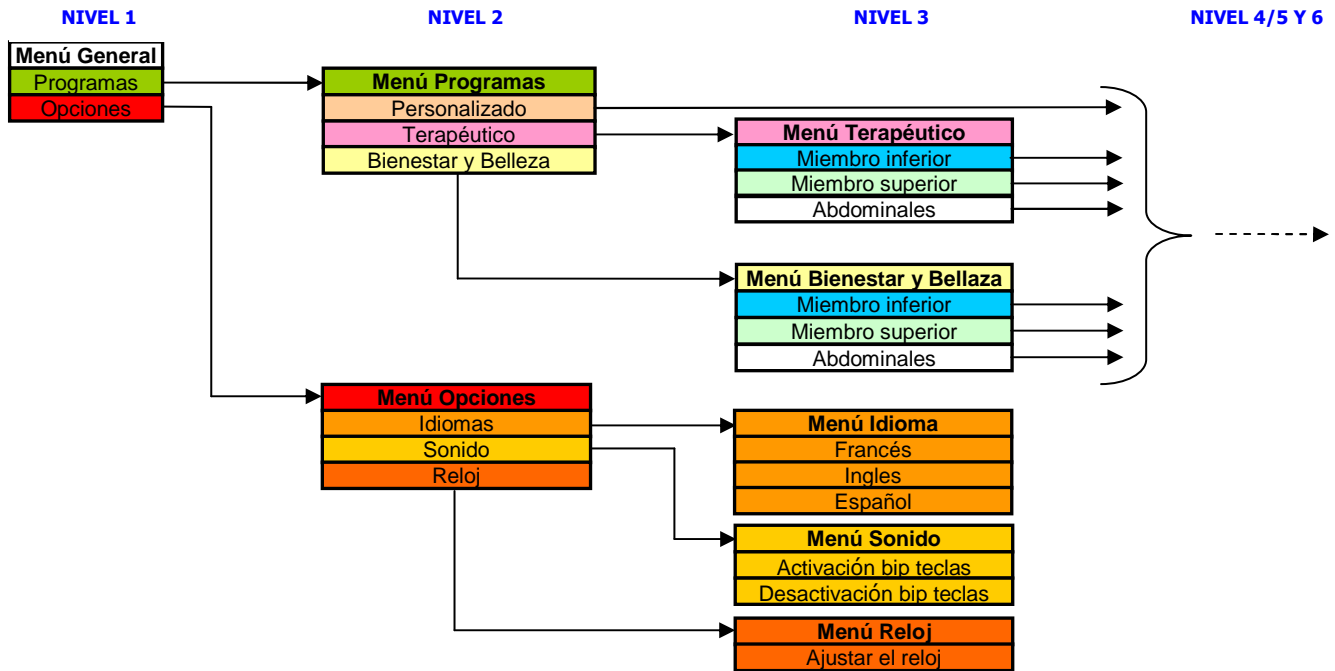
NIVEL 1

NIVEL 2

NIVEL 3

NIVEL 4/5 Y 6

Menú General
Programas
Opciones

Menú Programas
Personalizado
Terapéutico
Bienestar y Belleza

Menú Terapéutico
Miembro inferior
Miembro superior
Abdominales

Menú Bienestar y Bellaza
Miembro inferior
Miembro superior
Abdominales

Menú Opciones
Idiomas
Sonido
Reloj

Menú Idioma
Francés
Ingles
Español

Menú Sonido
Activación bip teclas
Desactivación bip teclas

Menú Reloj
Ajustar el reloj